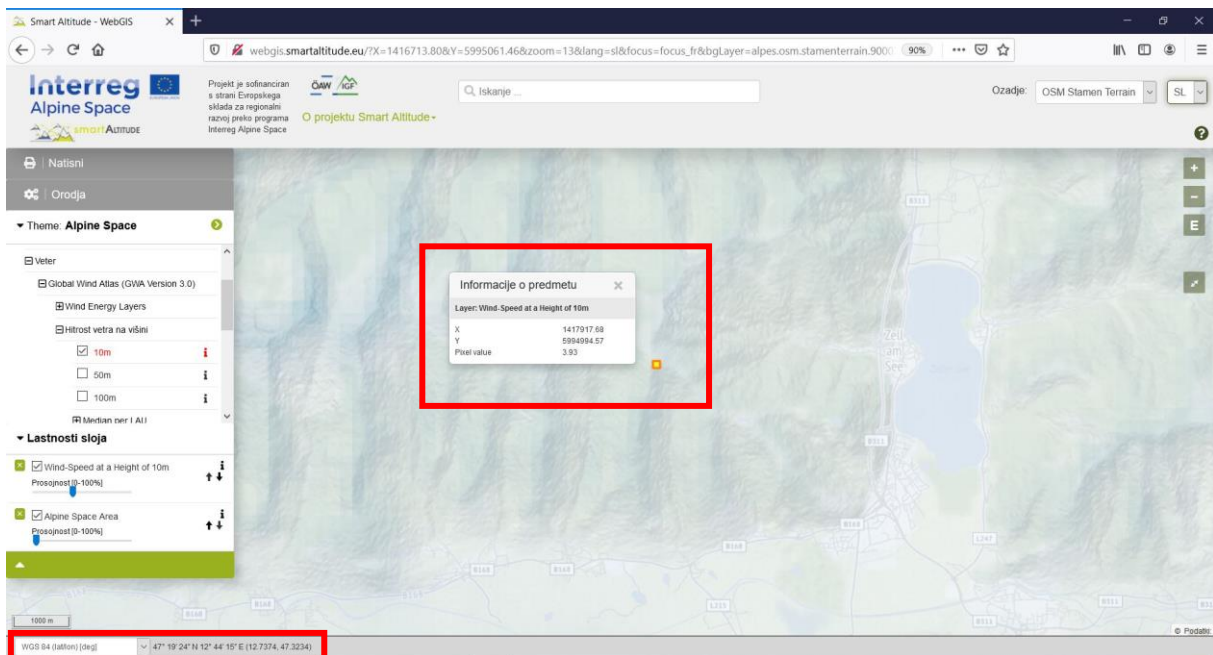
Smart Altitude - WebGIS

webgis.smartaltitude.eu/?X=1416713.80&Y=5995061.46&zoom=13&lang=sl&focus=focus_fr&bgLayer=alpes.osm.stamenterrain.9000

90%

Interreg Alpine Space

smartALTITUDE

Projekt je sofinanciran s strani Evropskega sklada za regionalni razvoj preko programa Interreg Alpine Space

ÖAW IGF

O projektu Smart Altitude

Iskanje ...

Ozadje: OSM Stamen Terrain

SL

Natisni

Orodja

Theme: Alpine Space

Veter

Global Wind Atlas (GWA Version 3.0)

Wind Energy Layers

Hitrost vetra na višini

10m

50m

100m

Median per LAU

Lastnosti sloja

Wind-Speed at a Height of 10m

Prosojnost [0-100%]

Alpine Space Area

Prosojnost [0-100%]

Informacije o predmetu

Layer: Wind-Speed at a Height of 10m

| X | 1417917.68 |
|---|---|
| Y | 5994994.57 |
| Pixel value | 3.93 |

E

Zell am See

B311

B168

L247

L215

1000 m

© Podatki

WGS 84 (lat/lon) [deg]

47° 19' 24" N 12° 44' 15" E (12.7374, 47.3234)